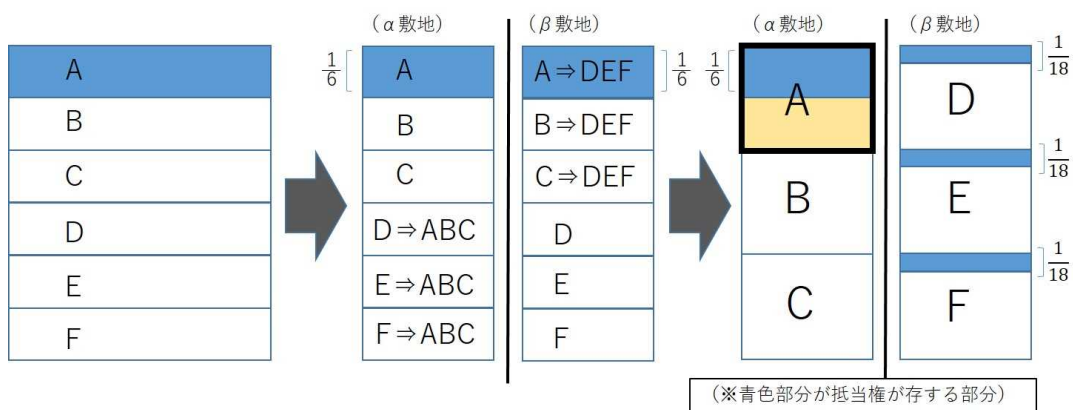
A
B
C
D
E
F

（α敷地）
$\frac{1}{6}$
A
B
C
D⇒ABC
E⇒ABC
F⇒ABC

（β敷地）
A⇒DEF
$\frac{1}{6}$
B⇒DEF
C⇒DEF
D
E
F

（α敷地）
$\frac{1}{6}$
A
B
C

（β敷地）
D
$\frac{1}{18}$
E
$\frac{1}{18}$
F
$\frac{1}{18}$

（※青色部分が抵当権が存する部分）